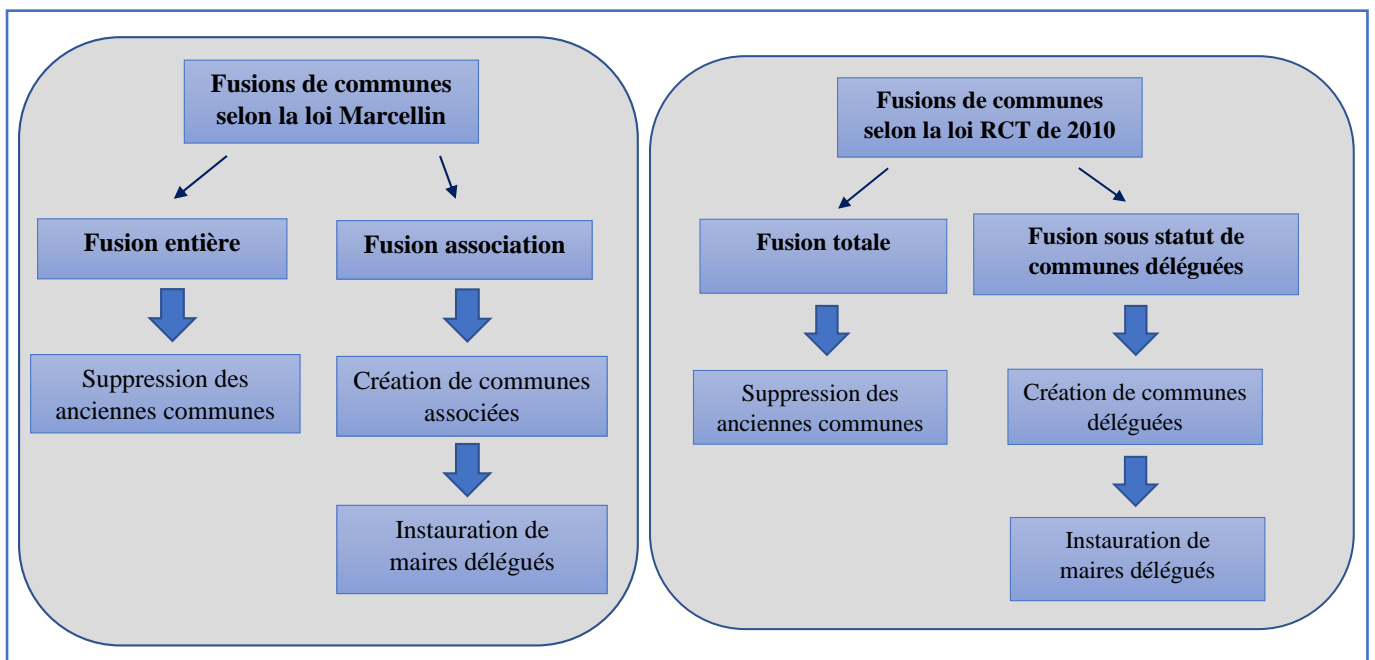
Fusions de communes selon la loi Marcellin

Fusion entière

Suppression des anciennes communes

Fusion association

Création de communes associées

Instauration de maires délégués

Fusions de communes selon la loi RCT de 2010

Fusion totale

Suppression des anciennes communes

Fusion sous statut de communes déléguées

Création de communes déléguées

Instauration de maires délégués